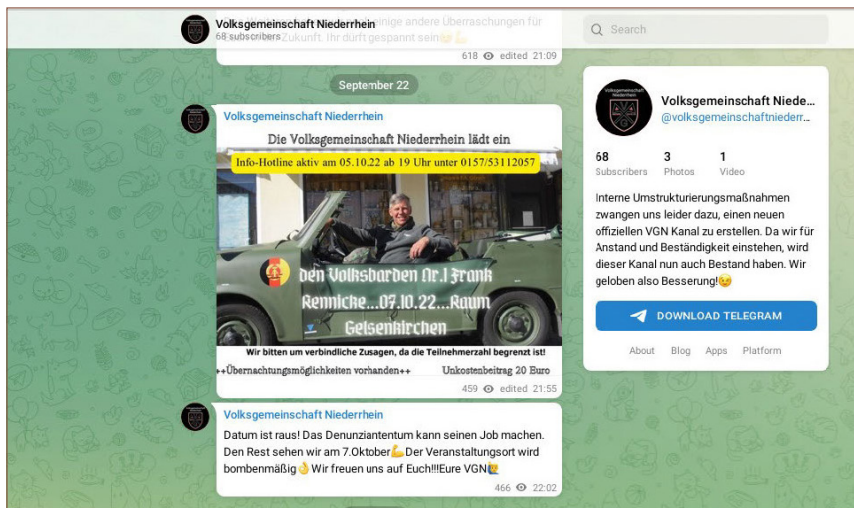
Volksgemeinschaft Niederrhein
68 subscribers

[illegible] einige andere Überraschungen für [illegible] Zukunft. Ihr dürft gespannt sein😉💪
618 edited 21:09

September 22

Volksgemeinschaft Niederrhein
Die Volksgemeinschaft Niederrhein lädt ein
Info-Hotline aktiv am 05.10.22 ab 19 Uhr unter 0157/53112057
den Volksbarden Nr.1 Frank Rennicke...07.10.22...Raum Gelsenkirchen
Wir bitten um verbindliche Zusagen, da die Teilnehmerzahl begrenzt ist!
++Übernachtungsmöglichkeiten vorhanden++
Unkostenbeitrag 20 Euro
459 edited 21:55

Volksgemeinschaft Niederrhein
Datum ist raus! Das Denunziantentum kann seinen Job machen. Den Rest sehen wir am 7.Oktober💪Der Veranstaltungsort wird bombenmäßig👌 Wir freuen uns auf Euch!!!Eure VGN🙋
466 22:02

Search

Volksgemeinschaft Niede...
@volksgemeinschaftniederr...
68 Subscribers
3 Photos
1 Video

Interne Umstrukturierungsmaßnahmen zwangen uns leider dazu, einen neuen offiziellen VGN Kanal zu erstellen. Da wir für Anstand und Beständigkeit einstehen, wird dieser Kanal nun auch Bestand haben. Wir geloben also Besserung!😉

DOWNLOAD TELEGRAM

About Blog Apps Platform